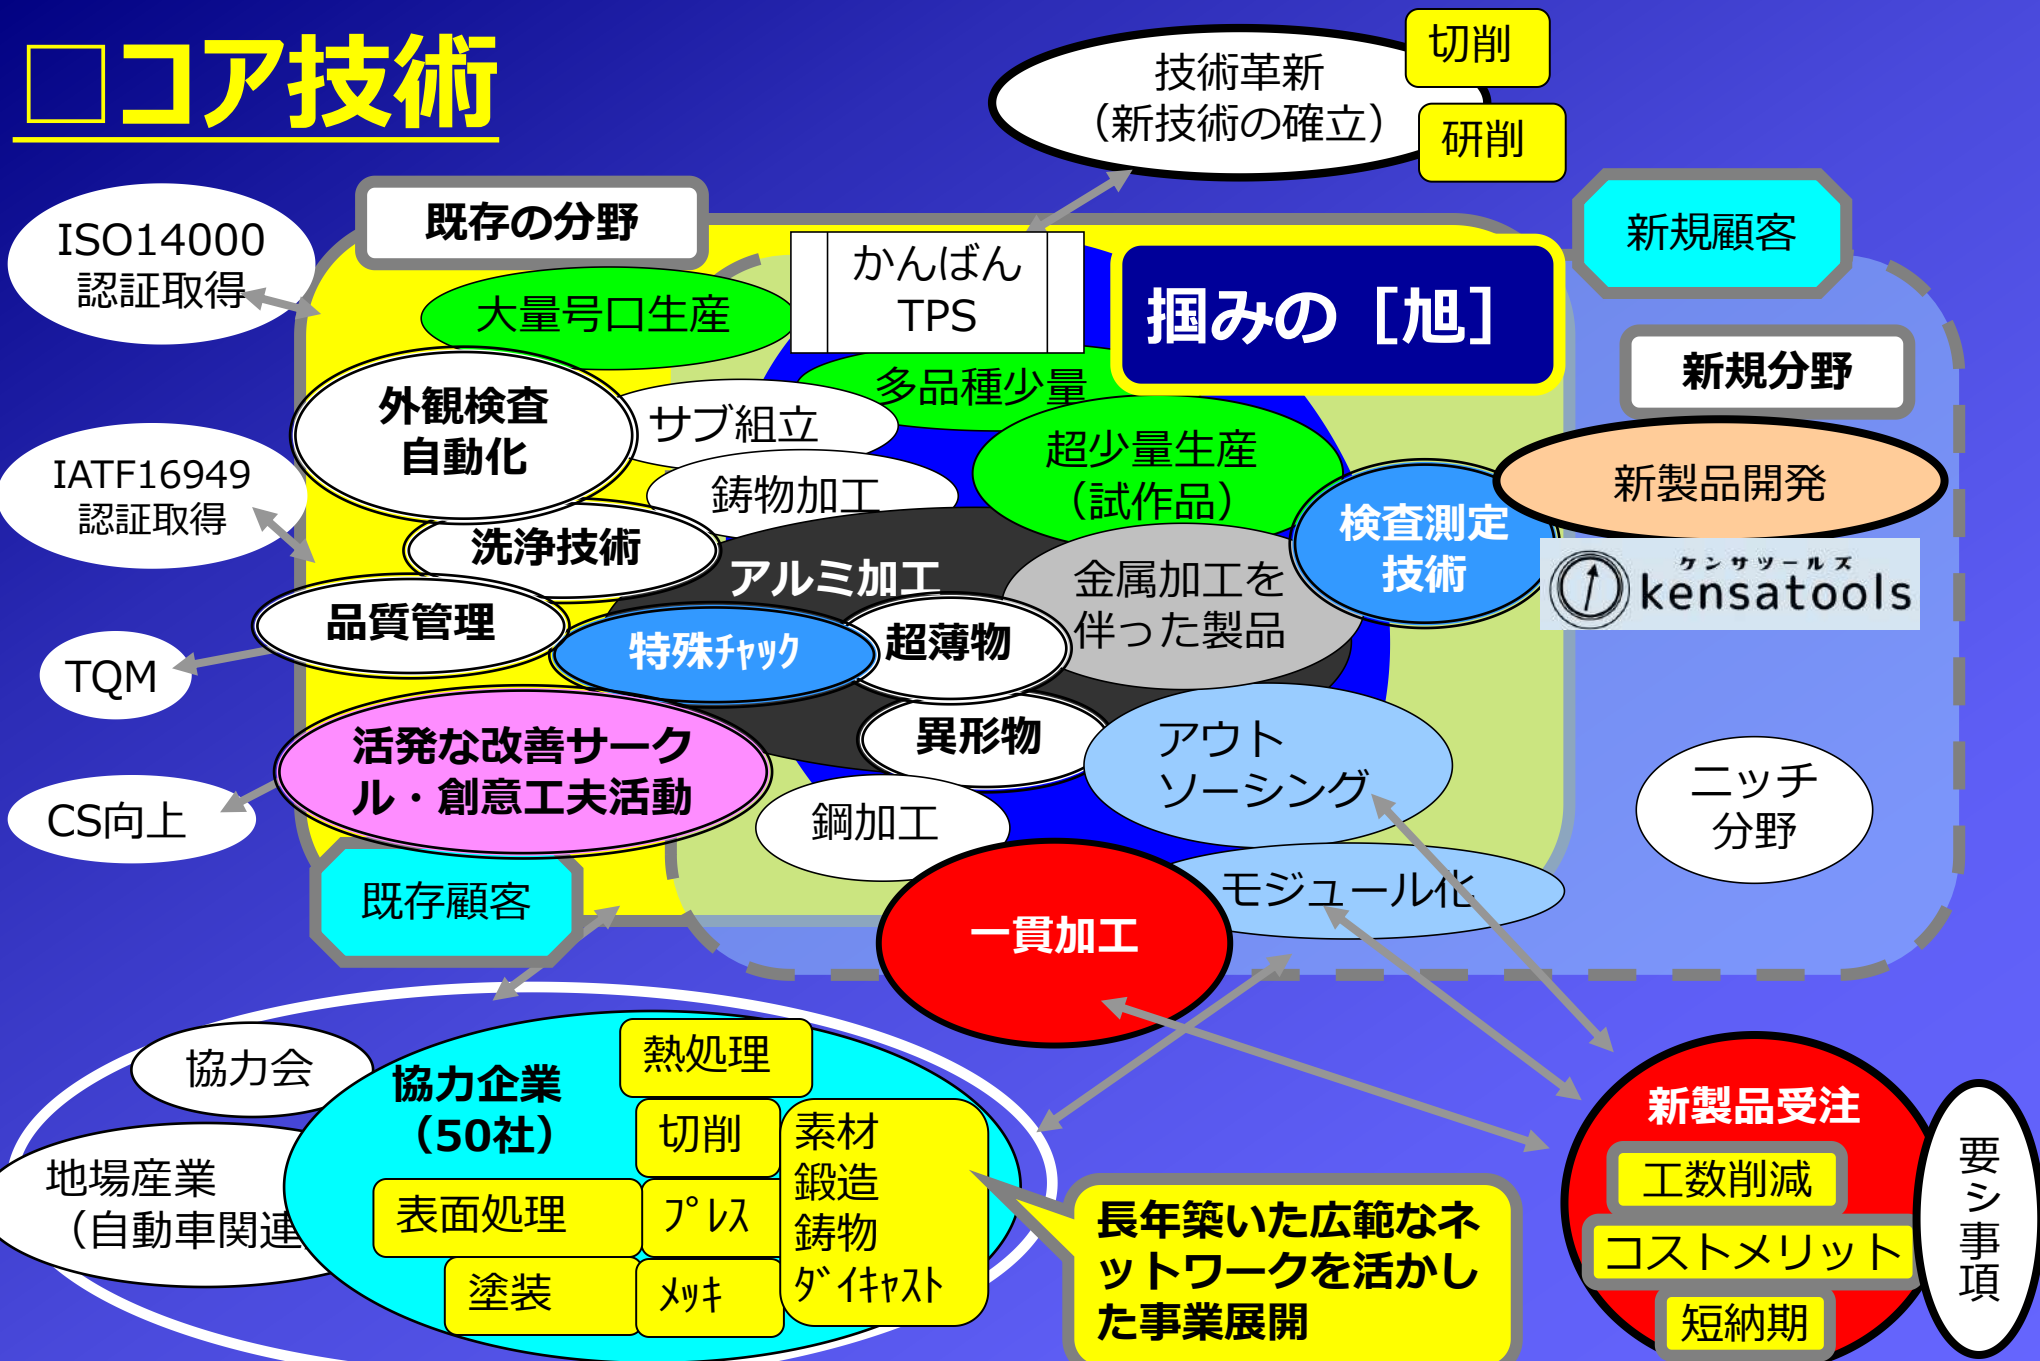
□コア技術

技術革新
(新技術の確立)

切削

研削

既存の分野

ISO14000
認証取得

かんばん
TPS

掴みの［旭］

新規顧客

大量号口生産

多品種少量

新規分野

外観検査
自動化

サブ組立

超少量生産
(試作品)

新製品開発

IATF16949
認証取得

鋳物加工

洗浄技術

アルミ加工

金属加工を
伴った製品

検査測定
技術

ケンサツールズ
kensatools

品質管理

特殊ﾁｬｯｸ

超薄物

TQM

異形物

アウト
ソーシング

活発な改善サークル・創意工夫活動

ニッチ
分野

CS向上

鋼加工

モジュール化

既存顧客

一貫加工

協力会

協力企業
(50社)

熱処理

切削

素材
鍛造
鋳物
ﾀﾞｲｷｬｽﾄ

新製品受注

工数削減

地場産業
(自動車関連

表面処理

ﾌﾟﾚｽ

長年築いた広範なネットワークを活かした事業展開

コストメリット

要シ事項

塗装

ﾒｯｷ

短納期